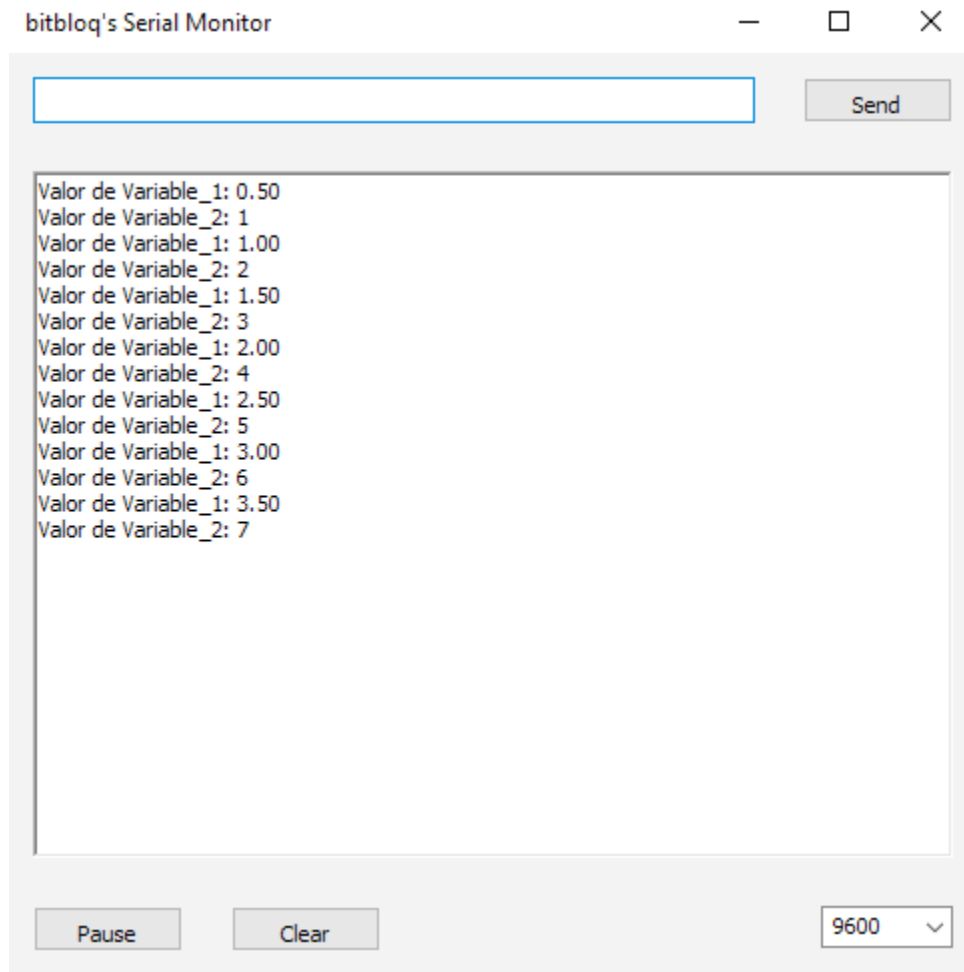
bitbloq's Serial Monitor

Send

Valor de Variable_1: 0.50
Valor de Variable_2: 1
Valor de Variable_1: 1.00
Valor de Variable_2: 2
Valor de Variable_1: 1.50
Valor de Variable_2: 3
Valor de Variable_1: 2.00
Valor de Variable_2: 4
Valor de Variable_1: 2.50
Valor de Variable_2: 5
Valor de Variable_1: 3.00
Valor de Variable_2: 6
Valor de Variable_1: 3.50
Valor de Variable_2: 7

Pause
Clear
9600